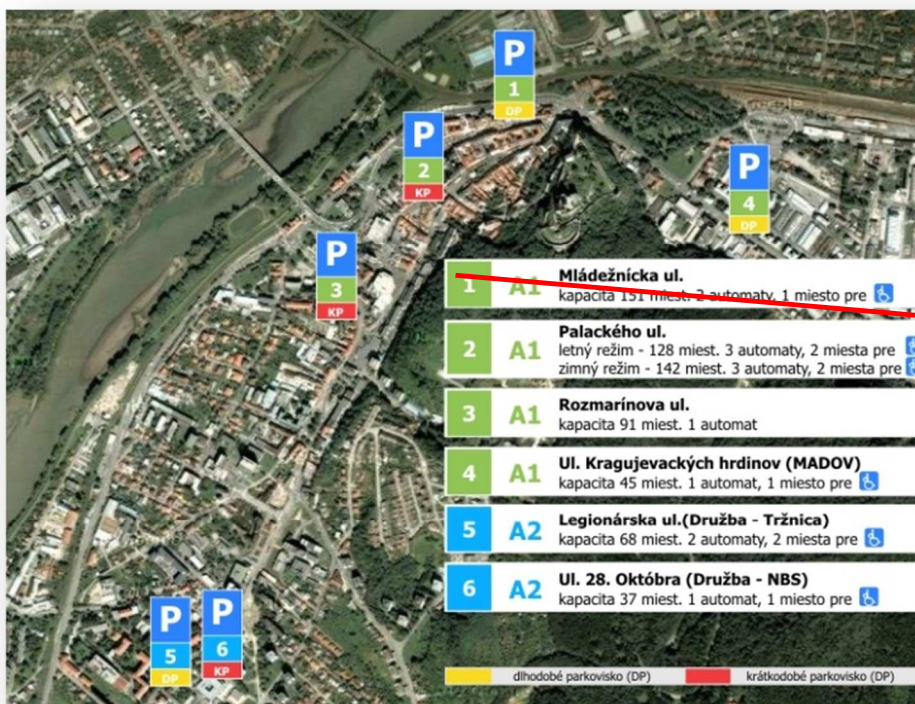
P
1
DP

P
2
KP

P
4
DP

P
3
KP

1 A1 Mládežnícka ul.
kapacita 151 miest. 2 automaty, 1 miesto pre

2 A1 Palackého ul.
letný režim - 128 miest. 3 automaty, 2 miesta pre
zimný režim - 142 miest. 3 automaty, 2 miesta pre

3 A1 Rozmarínova ul.
kapacita 91 miest. 1 automat

4 A1 Ul. Kragujevackých hrdinov (MADOV)
kapacita 45 miest. 1 automat, 1 miesto pre

5 A2 Legionárska ul.(Družba - Tržnica)
kapacita 68 miest. 2 automaty, 2 miesta pre

6 A2 Ul. 28. Októbra (Družba - NBS)
kapacita 37 miest. 1 automat, 1 miesto pre

P
5
DP

P
6
KP

dlhodobé parkovisko (DP)
krátkodobé parkovisko (DP)